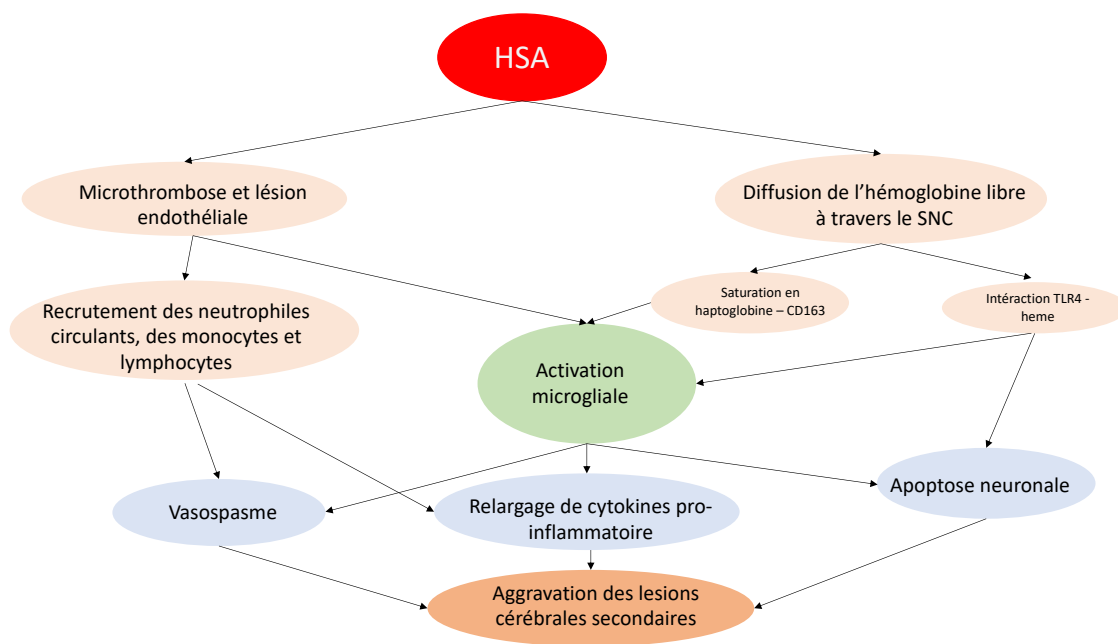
HSA

Microthrombose et lésion endothéliale

Diffusion de l'hémoglobine libre à travers le SNC

Recrutement des neutrophiles circulants, des monocytes et lymphocytes

Saturation en haptoglobine – CD163

Intéraction TLR4 - heme

Activation microgliale

Vasospasme

Relargage de cytokines pro-inflammatoire

Apoptose neuronale

Aggravation des lesions cérébrales secondaires